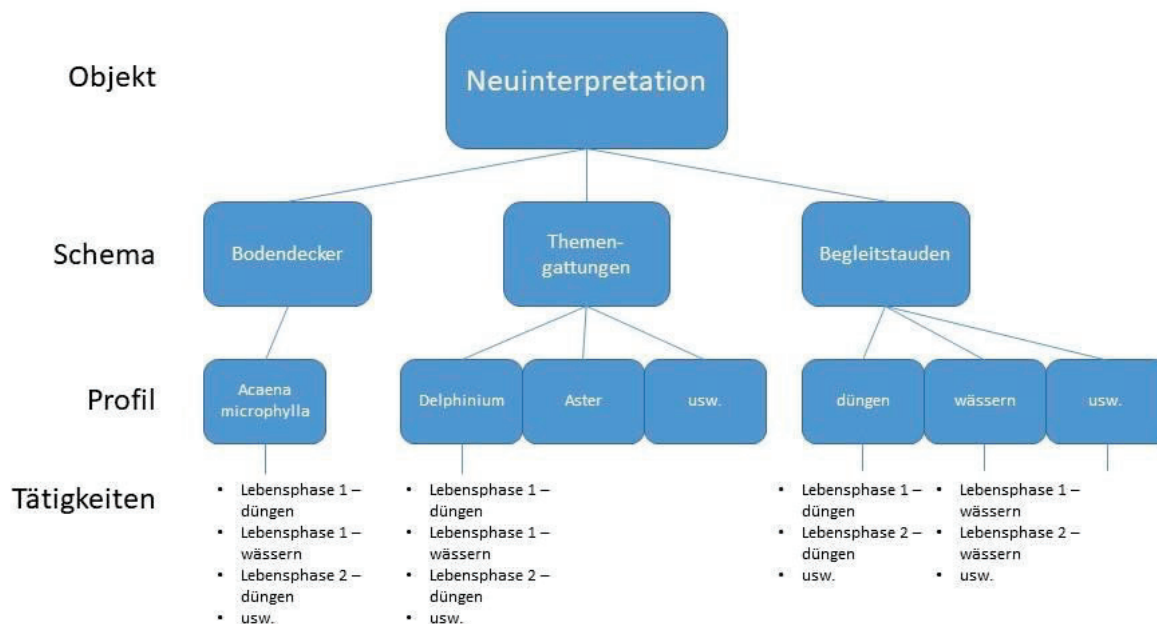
Objekt

Neuinterpretation

Schema

Bodendecker

Themengattungen

Begleitstauden

Profil

Acaena microphylla

Delphinium

Aster

usw.

düngen

wässern

usw.

Tätigkeiten

- Lebensphase 1 – düngen
- Lebensphase 1 – wässern
- Lebensphase 2 – düngen
- usw.

- Lebensphase 1 – düngen
- Lebensphase 1 – wässern
- Lebensphase 2 – düngen
- usw.

- Lebensphase 1 – düngen
- Lebensphase 2 – düngen
- usw.

- Lebensphase 1 – wässern
- Lebensphase 2 – wässern
- usw.